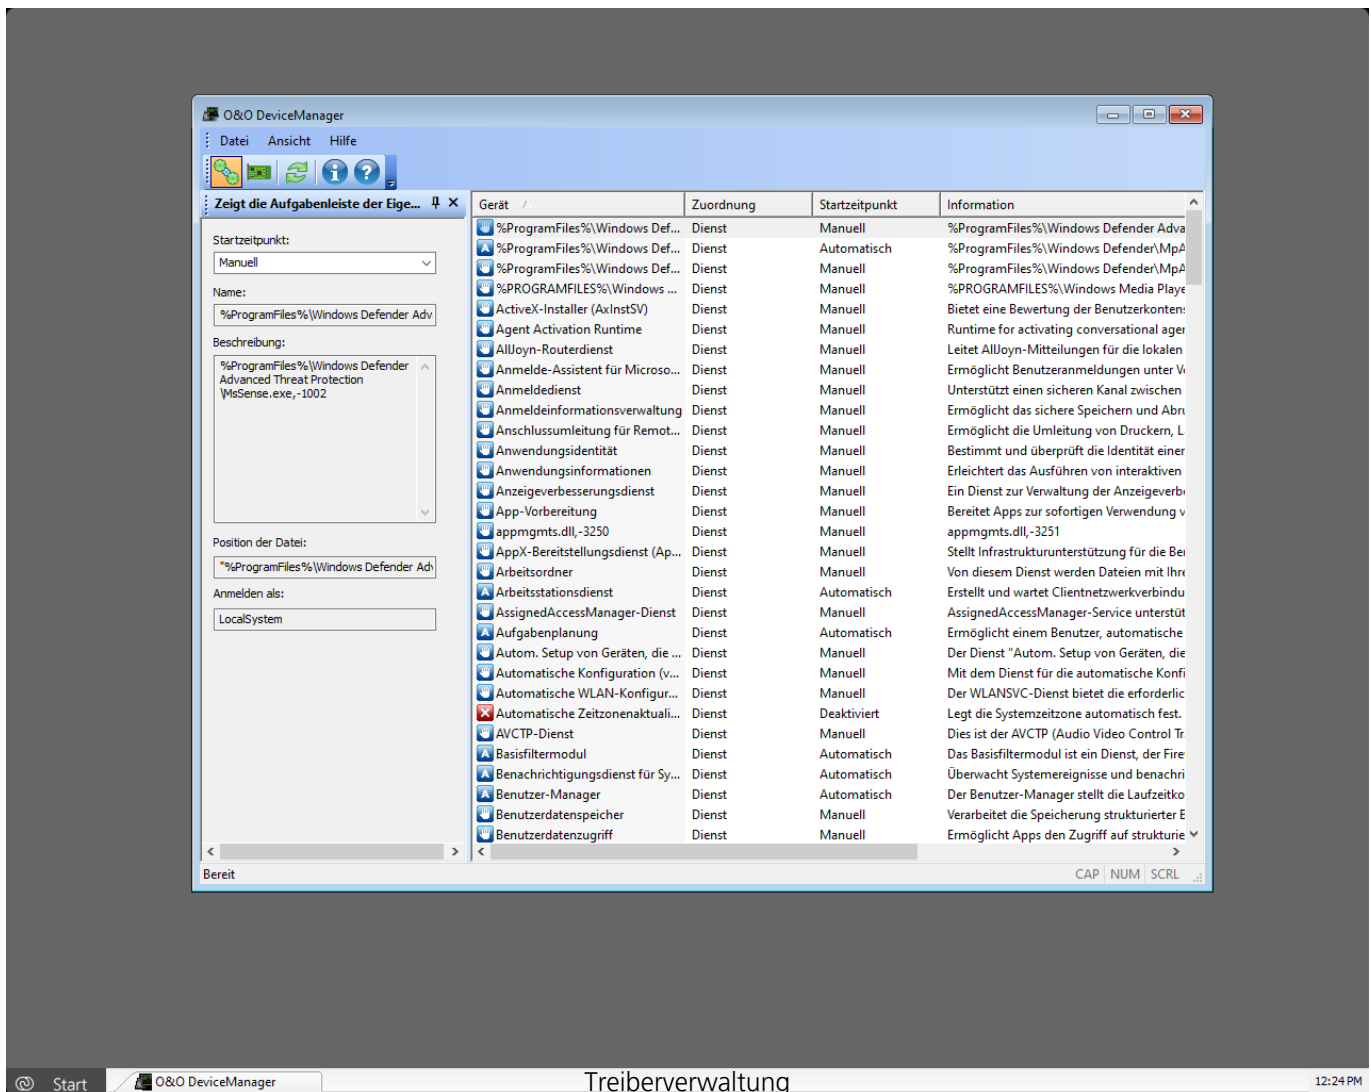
O&O DeviceManager

Datei Ansicht Hilfe

Zeigt die Aufgabenleiste der Eige...

Startzeitpunkt:
Manuell
Name:
%ProgramFiles%\Windows Defender Adv
Beschreibung:
%ProgramFiles%\Windows Defender Advanced Threat Protection \MsSense.exe,-1002
Position der Datei:
"%ProgramFiles%\Windows Defender Adv
Anmelden als:
LocalSystem

| Gerät | Zuordnung | Startzeitpunkt | Information |
|---|---|---|---|
| %ProgramFiles%\Windows Def... | Dienst | Manuell | %ProgramFiles%\Windows Defender Adva |
| %ProgramFiles%\Windows Def... | Dienst | Automatisch | %ProgramFiles%\Windows Defender\MpA |
| %ProgramFiles%\Windows Def... | Dienst | Manuell | %ProgramFiles%\Windows Defender\MpA |
| %PROGRAMFILES%\Windows ... | Dienst | Manuell | %PROGRAMFILES%\Windows Media Playe |
| ActiveX-Installer (AxInstSV) | Dienst | Manuell | Bietet eine Bewertung der Benutzerkonten |
| Agent Activation Runtime | Dienst | Manuell | Runtime for activating conversational ager |
| AllJoyn-Routerdienst | Dienst | Manuell | Leitet AllJoyn-Mitteilungen für die lokalen |
| Anmelde-Assistent für Microso... | Dienst | Manuell | Ermöglicht Benutzeranmeldungen unter V |
| Anmeldedienst | Dienst | Manuell | Unterstützt einen sicheren Kanal zwischen |
| Anmeldeinformationsverwaltung | Dienst | Manuell | Ermöglicht das sichere Speichern und Abru |
| Anschlussumleitung für Remot... | Dienst | Manuell | Ermöglicht die Umleitung von Druckern, L |
| Anwendungsidentität | Dienst | Manuell | Bestimmt und überprüft die Identität einer |
| Anwendungsinformationen | Dienst | Manuell | Erleichtert das Ausführen von interaktiven |
| Anzeigeverbesserungsdienst | Dienst | Manuell | Ein Dienst zur Verwaltung der Anzeigeverb |
| App-Vorbereitung | Dienst | Manuell | Bereitet Apps zur sofortigen Verwendung v |
| appmgmts.dll,-3250 | Dienst | Manuell | appmgmts.dll,-3251 |
| AppX-Bereitstellungsdienst (Ap... | Dienst | Manuell | Stellt Infrastrukturunterstützung für die Be |
| Arbeitsordner | Dienst | Manuell | Von diesem Dienst werden Dateien mit Ihre |
| Arbeitsstationsdienst | Dienst | Automatisch | Erstellt und wartet Clientnetzwerkverbindu |
| AssignedAccessManager-Dienst | Dienst | Manuell | AssignedAccessManager-Service unterstüt |
| Aufgabenplanung | Dienst | Automatisch | Ermöglicht einem Benutzer, automatische |
| Autom. Setup von Geräten, die ... | Dienst | Manuell | Der Dienst "Autom. Setup von Geräten, die |
| Automatische Konfiguration (v... | Dienst | Manuell | Mit dem Dienst für die automatische Konfi |
| Automatische WLAN-Konfigur... | Dienst | Manuell | Der WLANSVC-Dienst bietet die erforderlic |
| Automatische Zeitzonenaktuali... | Dienst | Deaktiviert | Legt die Systemzeitzone automatisch fest. |
| AVCTP-Dienst | Dienst | Manuell | Dies ist der AVCTP (Audio Video Control Tr |
| Basisfiltermodul | Dienst | Automatisch | Das Basisfiltermodul ist ein Dienst, der Fire |
| Benachrichtigungsdienst für Sy... | Dienst | Automatisch | Überwacht Systemereignisse und benachri |
| Benutzer-Manager | Dienst | Automatisch | Der Benutzer-Manager stellt die Laufzeitko |
| Benutzerdatenspeicher | Dienst | Manuell | Verarbeitet die Speicherung strukturierter E |
| Benutzerdatenzugriff | Dienst | Manuell | Ermöglicht Apps den Zugriff auf strukturie |

Bereit
CAP NUM SCRL

Start
O&O DeviceManager
Treiberverwaltung
12:24 PM